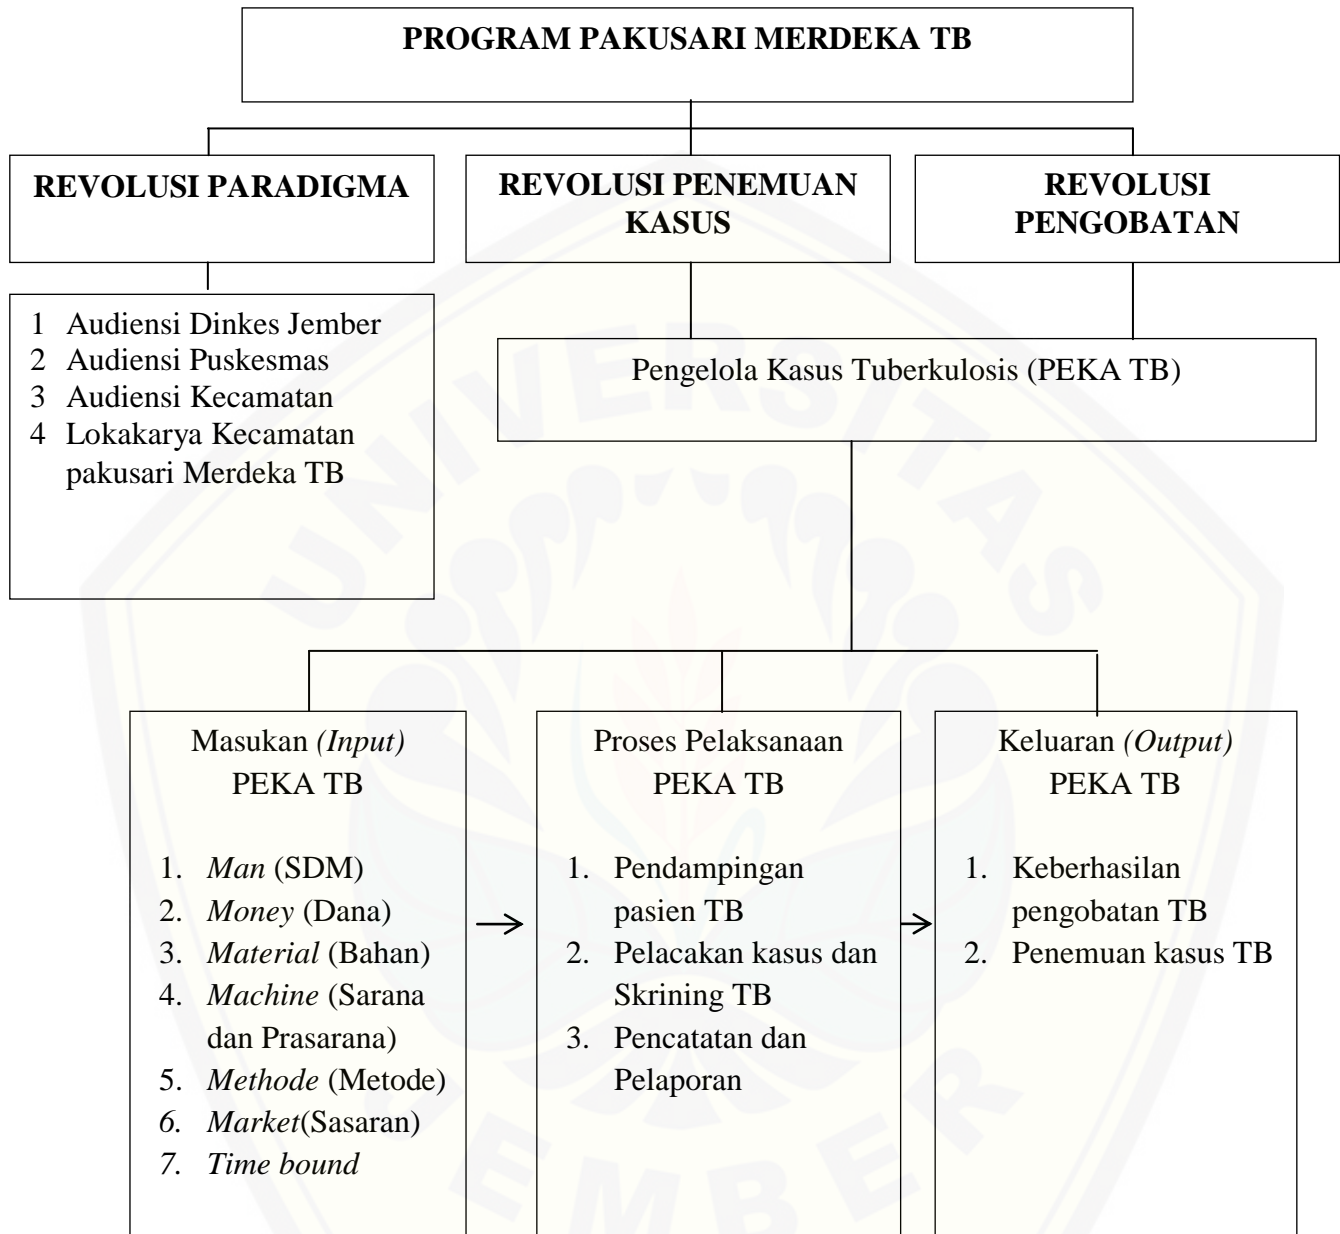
PROGRAM PAKUSARI MERDEKA TB

REVOLUSI PARADIGMA

REVOLUSI PENEMUAN KASUS

REVOLUSI PENGOBATAN

1 Audiensi Dinkes Jember
2 Audiensi Puskesmas
3 Audiensi Kecamatan
4 Lokakarya Kecamatan pakusari Merdeka TB

Pengelola Kasus Tuberkulosis (PEKA TB)

Masukan *(Input)* PEKA TB

1. *Man* (SDM)
2. *Money* (Dana)
3. *Material* (Bahan)
4. *Machine* (Sarana dan Prasarana)
5. *Methode* (Metode)
*6. Market*(Sasaran)
*7. Time bound*

Proses Pelaksanaan PEKA TB

1. Pendampingan pasien TB
2. Pelacakan kasus dan Skrining TB
3. Pencatatan dan Pelaporan

Keluaran *(Output)* PEKA TB

1. Keberhasilan pengobatan TB
2. Penemuan kasus TB